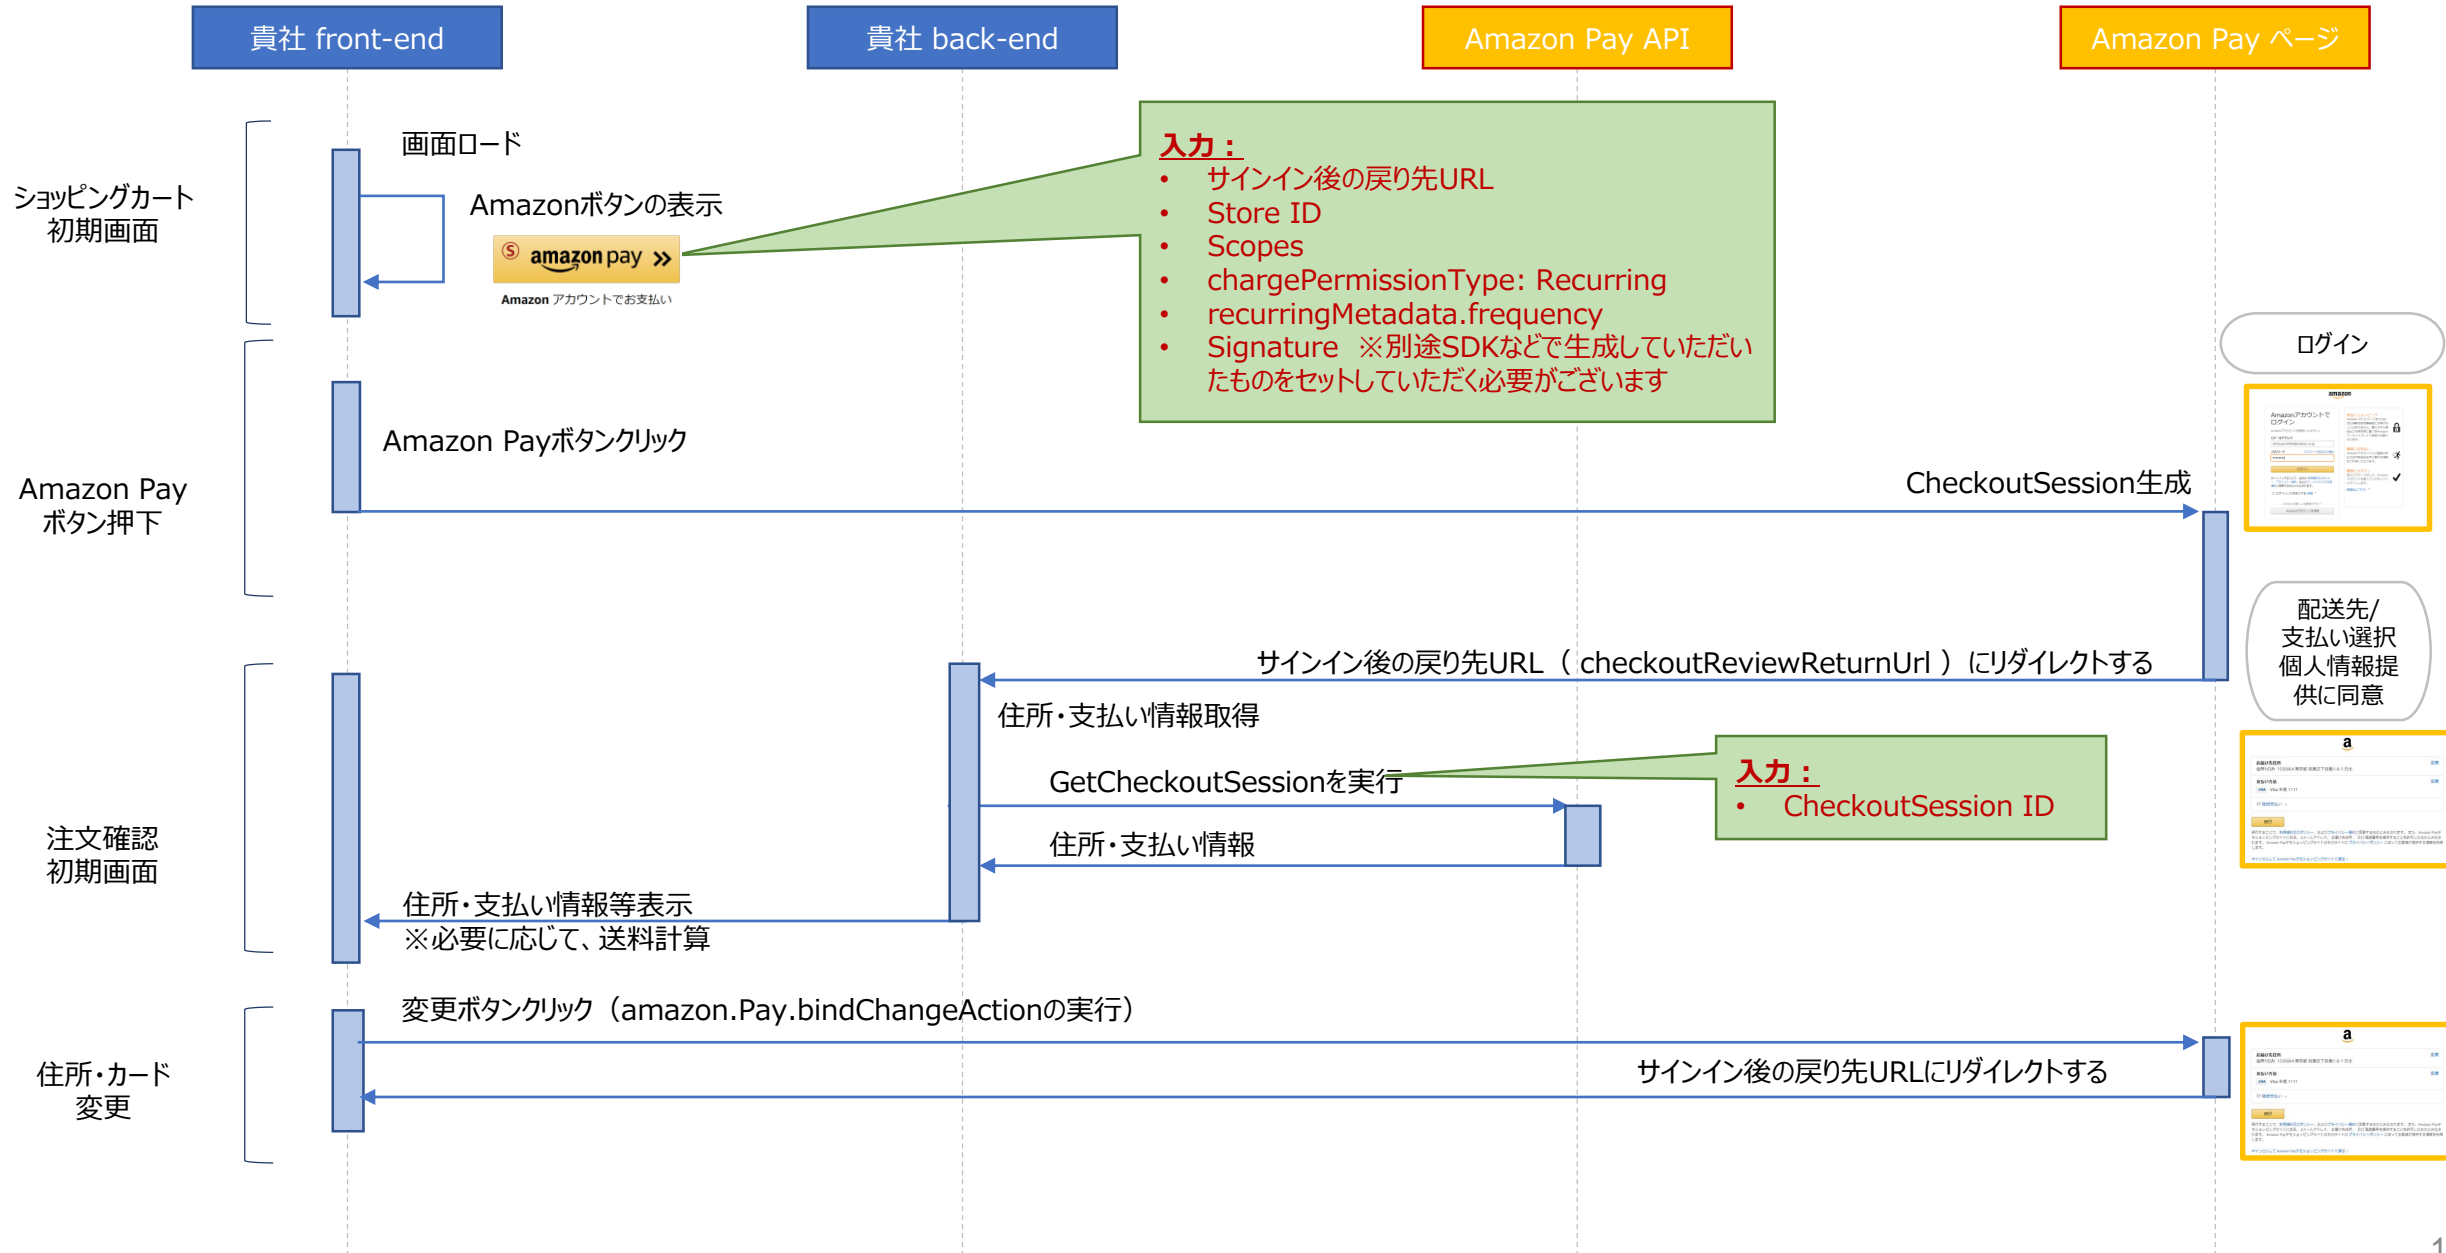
貴社 front-end

貴社 back-end

Amazon Pay API

Amazon Pay ページ

ショッピングカート
初期画面

画面ロード

Amazonボタンの表示

amazon pay

Amazon アカウントでお支払い

入力：
• サインイン後の戻り先URL
• Store ID
• Scopes
• chargePermissionType: Recurring
• recurringMetadata.frequency
• Signature ※別途SDKなどで生成していただいたものをセットしていただく必要がございます

ログイン

Amazon Pay
ボタン押下

Amazon Payボタンクリック

CheckoutSession生成

配送先/
支払い選択
個人情報提
供に同意

サインイン後の戻り先URL （ checkoutReviewReturnUrl ） にリダイレクトする

住所・支払い情報取得

GetCheckoutSessionを実行

入力：
• CheckoutSession ID

住所・支払い情報

注文確認
初期画面

住所・支払い情報等表示
※必要に応じて、送料計算

変更ボタンクリック（amazon.Pay.bindChangeActionの実行）

サインイン後の戻り先URLにリダイレクトする

住所・カード
変更